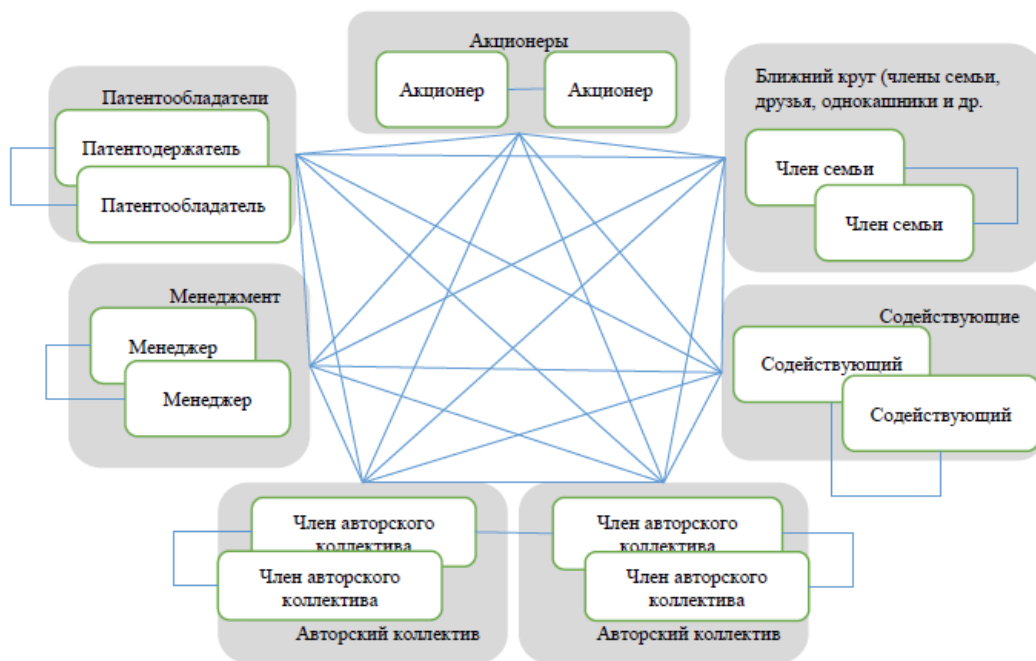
Акционеры

Акционер

Акционер

Патентообладатели

Патентодержатель

Патентообладатель

Ближний круг (члены семьи, друзья, однокашники и др.

Член семьи

Член семьи

Менеджмент

Менеджер

Менеджер

Содействующие

Содействующий

Содействующий

Член авторского коллектива

Член авторского коллектива

Авторский коллектив

Член авторского коллектива

Член авторского коллектива

Авторский коллектив